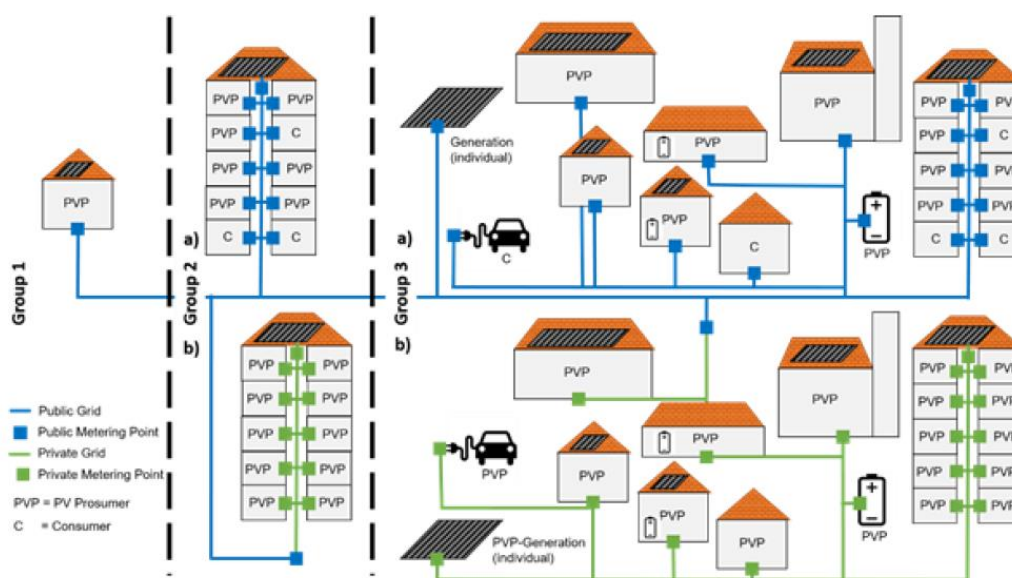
Group 1

PVP

Group 2

a)

PVP PVP
PVP C
PVP PVP
PVP PVP
C C

b)

PVP PVP
PVP PVP
PVP PVP
PVP PVP
PVP PVP

Group 3

a)

PVP

Generation (individual)

PVP

PVP

PVP

PVP

C

C

PVP

PVP PVP
PVP C
PVP PVP
PVP PVP
C C

b)

PVP

PVP

PVP

PVP

PVP

PVP

PVP

PVP-Generation (individual)

PVP

PVP PVP
PVP PVP
PVP PVP
PVP PVP
PVP PVP

Public Grid
Public Metering Point
Private Grid
Private Metering Point

PVP = PV Prosumer
C = Consumer